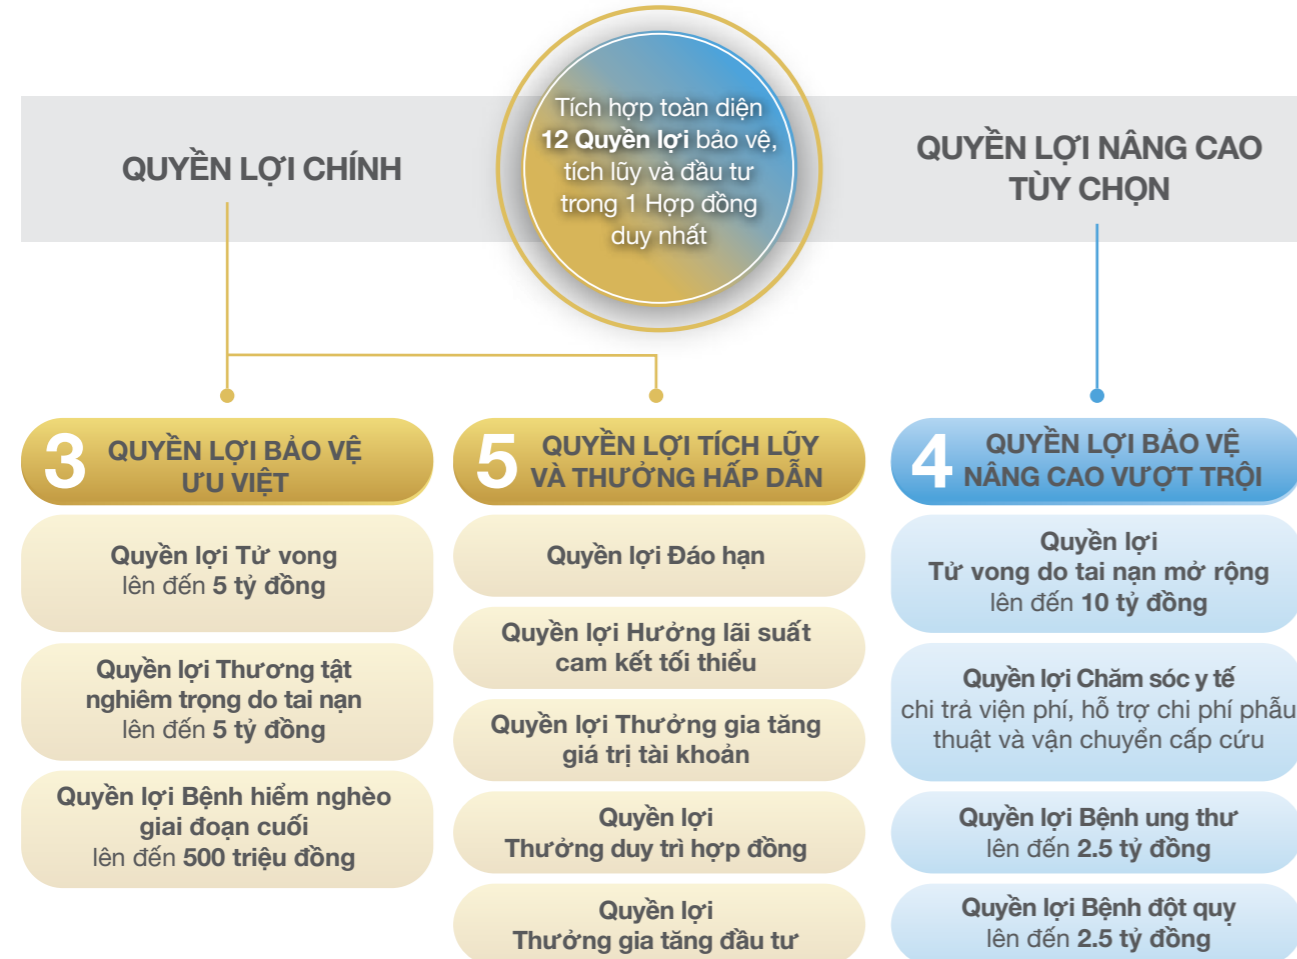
QUYỀN LỢI CHÍNH

Tích hợp toàn diện 12 Quyền lợi bảo vệ, tích lũy và đầu tư trong 1 Hợp đồng duy nhất

QUYỀN LỢI NÂNG CAO TÙY CHỌN

3 QUYỀN LỢI BẢO VỆ ƯU VIỆT

Quyền lợi Tử vong lên đến 5 tỷ đồng

Quyền lợi Thương tật nghiêm trọng do tai nạn lên đến 5 tỷ đồng

Quyền lợi Bệnh hiểm nghèo giai đoạn cuối lên đến 500 triệu đồng

5 QUYỀN LỢI TÍCH LŨY VÀ THƯỞNG HẤP DẪN

Quyền lợi Đáo hạn

Quyền lợi Hưởng lãi suất cam kết tối thiểu

Quyền lợi Thưởng gia tăng giá trị tài khoản

Quyền lợi Thưởng duy trì hợp đồng

Quyền lợi Thưởng gia tăng đầu tư

4 QUYỀN LỢI BẢO VỆ NÂNG CAO VƯỢT TRỘI

Quyền lợi Tử vong do tai nạn mở rộng lên đến 10 tỷ đồng

Quyền lợi Chăm sóc y tế chi trả viện phí, hỗ trợ chi phí phẫu thuật và vận chuyển cấp cứu

Quyền lợi Bệnh ung thư lên đến 2.5 tỷ đồng

Quyền lợi Bệnh đột quy lên đến 2.5 tỷ đồng